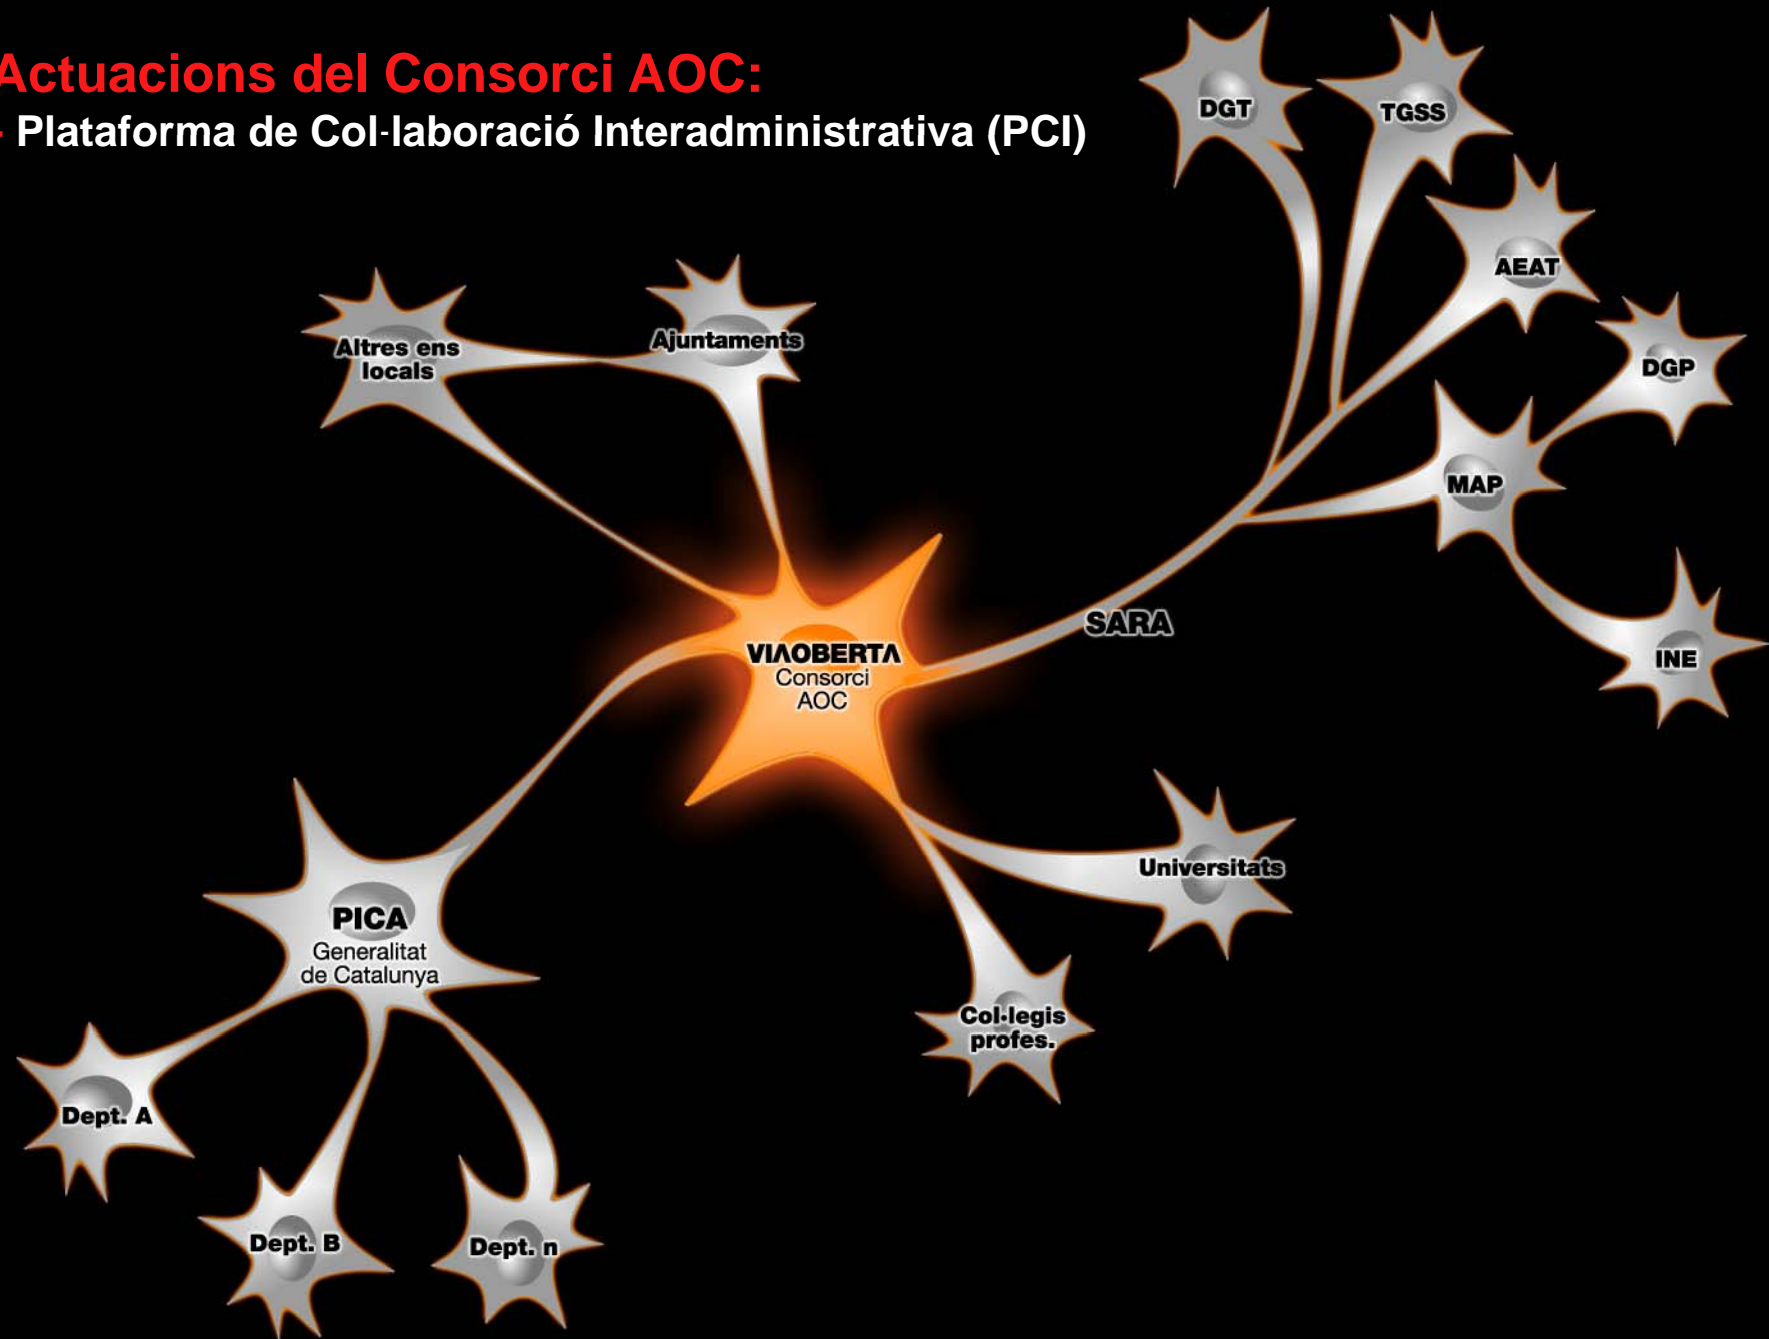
Actuacions del Consorci AOC:
- Plataforma de Col·laboració Interadministrativa (PCI)

DGT
TGSS
AEAT
DGP
MAP
INE
Altres ens locals
Ajuntaments
SARA
VIAOBERTA
Consorci
AOC
Universitats
PICA
Generalitat de Catalunya
Col·legis profes.
Dept. A
Dept. B
Dept. n